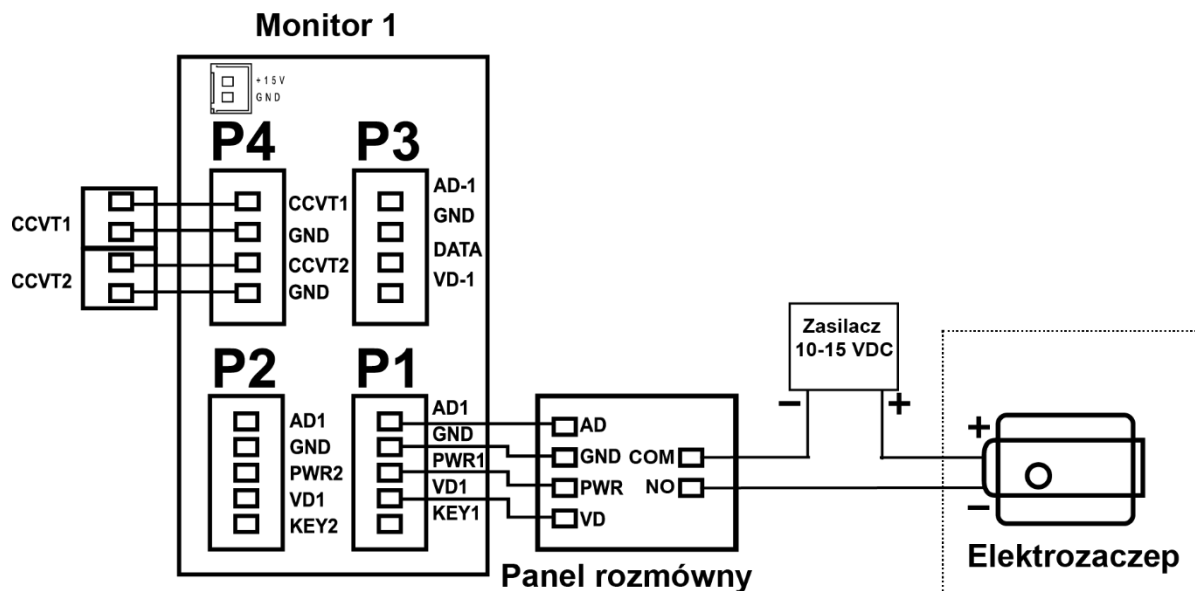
Monitor 1

+15V
GND

P4
CCVT1
GND
CCVT2
GND

P3
AD-1
GND
DATA
VD-1

CCVT1
CCVT2

P2
AD1
GND
PWR2
VD1
KEY2

P1
AD1
GND
PWR1
VD1
KEY1

AD
GND
PWR
VD
COM
NO

Panel rozmówny

Zasilacz
10-15 VDC
−
+

+
−
Elektrozaczep